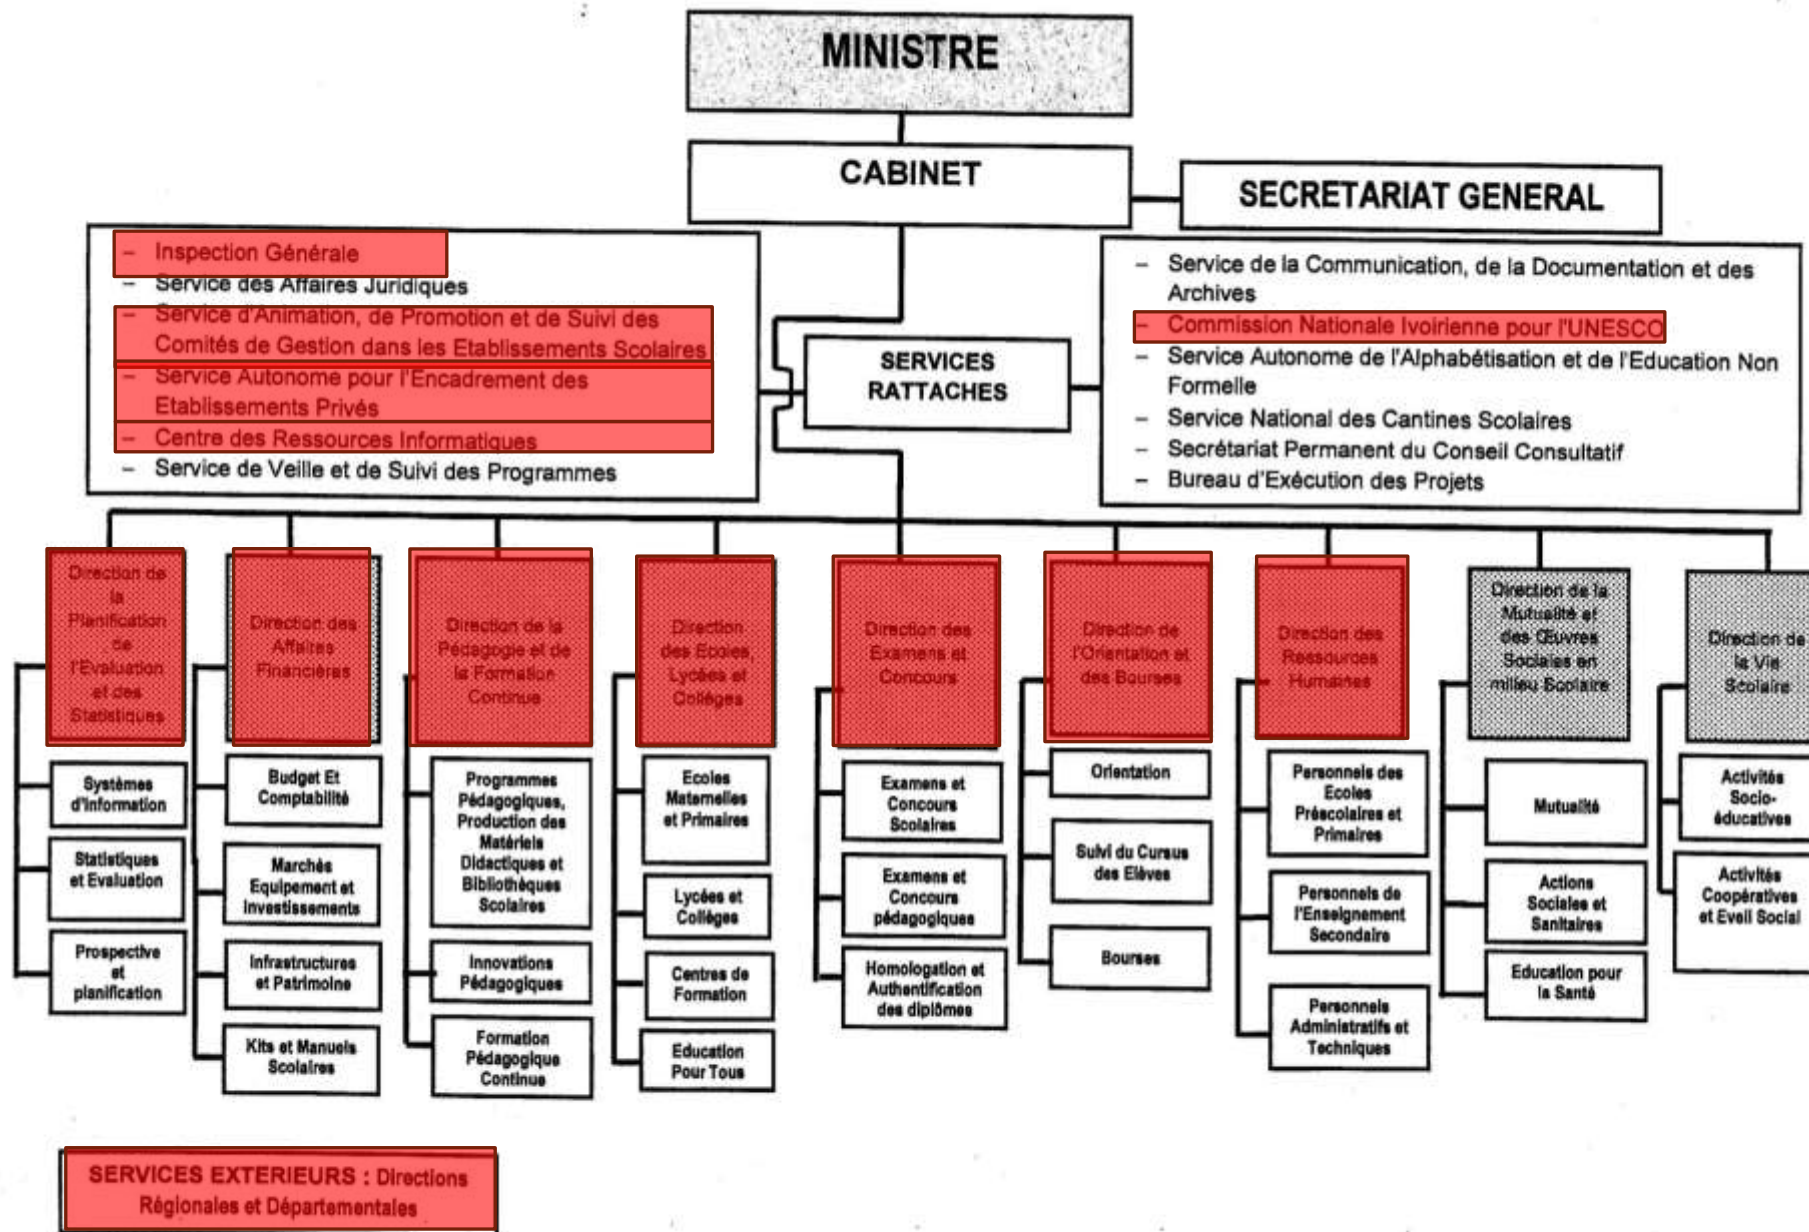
MINISTRE

CABINET

SECRETARIAT GENERAL

– Inspection Générale
– Service des Affaires Juridiques
– Service d'Animation, de Promotion et de Suivi des Comités de Gestion dans les Etablissements Scolaires
– Service Autonome pour l'Encadrement des Etablissements Privés
– Centre des Ressources Informatiques
– Service de Veille et de Suivi des Programmes

SERVICES RATTACHES

– Service de la Communication, de la Documentation et des Archives
– Commission Nationale Ivoirienne pour l'UNESCO
– Service Autonome de l'Alphabétisation et de l'Education Non Formelle
– Service National des Cantines Scolaires
– Secrétariat Permanent du Conseil Consultatif
– Bureau d'Exécution des Projets

Direction de la Planification de l'Evaluation et des Statistiques

Systèmes d'information

Statistiques et Evaluation

Prospective et planification

Direction des Affaires Financières

Budget Et Comptabilité

Marchés Equipement et Investissements

Infrastructures et Patrimoine

Kits et Manuels Scolaires

Direction de la Pédagogie et de la Formation Continue

Programmes Pédagogiques, Production des Matériels Didactiques et Bibliothèques Scolaires

Innovations Pédagogiques

Formation Pédagogique Continue

Direction des Ecoles, Lycées et Collèges

Ecoles Maternelles et Primaires

Lycées et Collèges

Centres de Formation

Education Pour Tous

Direction des Examens et Concours

Examens et Concours Scolaires

Examens et Concours pédagogiques

Homologation et Authentification des diplômes

Direction de l'Orientation et des Bourses

Orientation

Suivi du Cursus des Elèves

Bourses

Direction des Ressources Humaines

Personnels des Ecoles Préscolaires et Primaires

Personnels de l'Enseignement Secondaire

Personnels Administratifs et Techniques

Direction de la Mutualité et des Œuvres Sociales en milieu Scolaire

Mutualité

Actions Sociales et Sanitaires

Education pour la Santé

Direction de la Vie Scolaire

Activités Socio-éducatives

Activités Coopératives et Eveil Social

SERVICES EXTERIEURS : Directions Régionales et Départementales